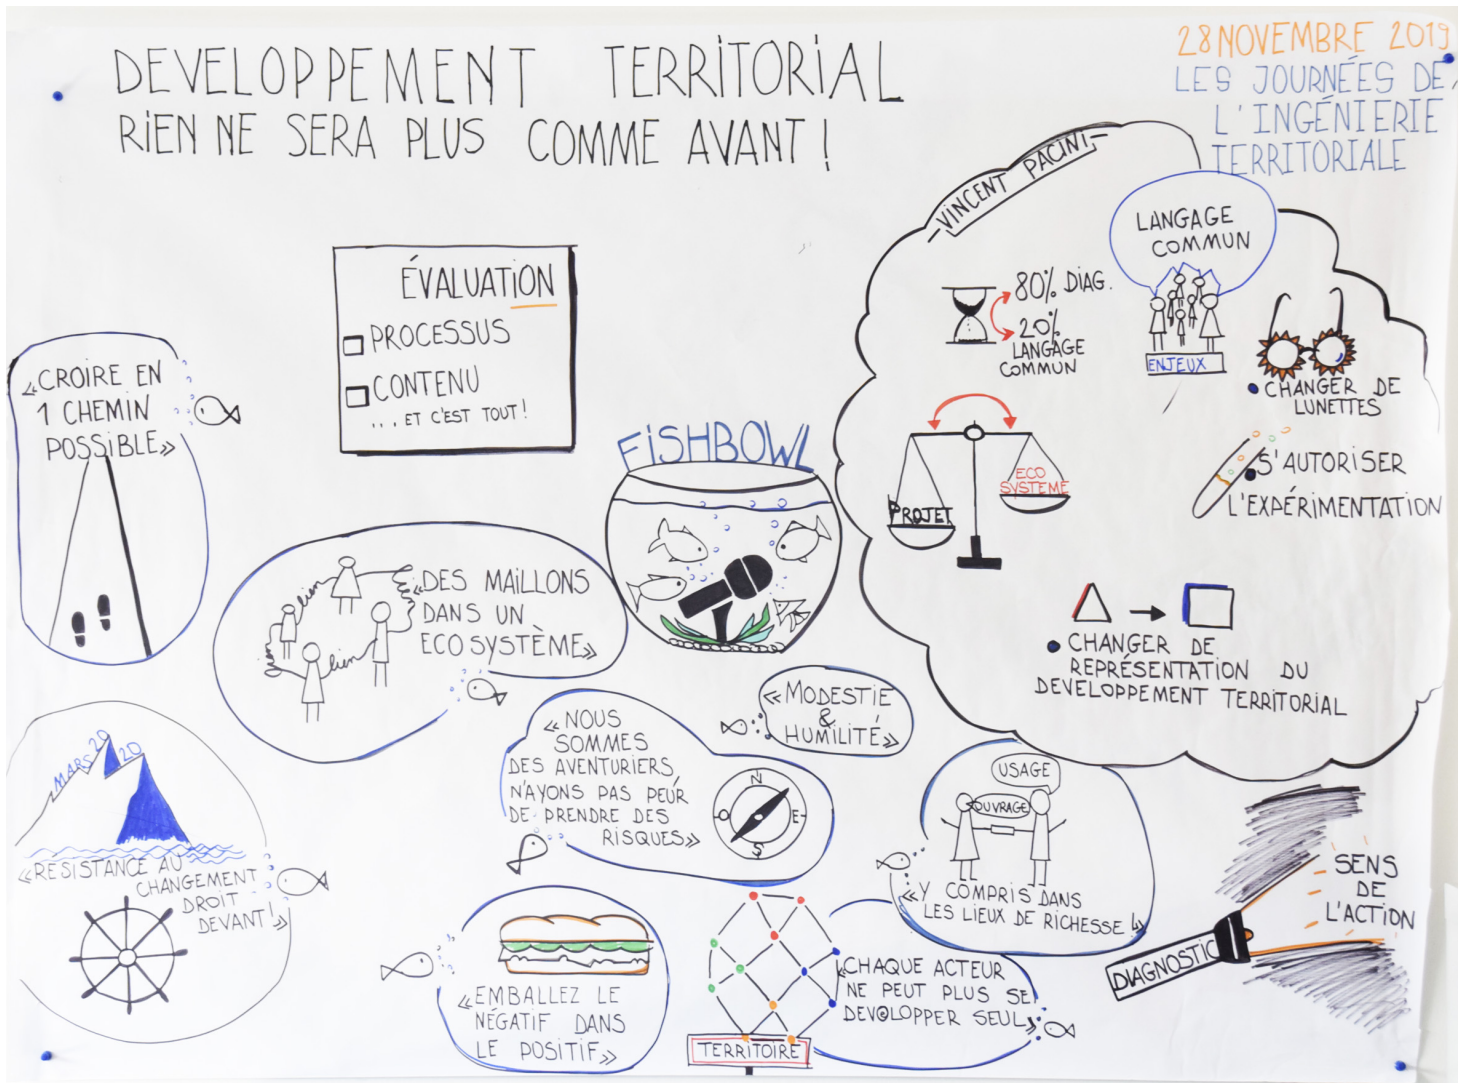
DEVELOPPEMENT TERRITORIAL
RIEN NE SERA PLUS COMME AVANT !

28 NOVEMBRE 2019
LES JOURNÉES DE L'INGÉNIERIE TERRITORIALE

ÉVALUATION
PROCESSUS
CONTENU
... ET C'EST TOUT !

« CROIRE EN 1 CHEMIN POSSIBLE »

FISHBOWL

VINCENT PACINI

80% DIAG.
20% LANGAGE COMMUN

LANGAGE COMMUN

ENJEUX

CHANGER DE LUNETTES

PROJET
ECO SYSTÈME

S'AUTORISER L'EXPÉRIMENTATION

CHANGER DE REPRÉSENTATION DU DEVELOPPEMENT TERRITORIAL

lien
lien
lien

« DES MAILLONS DANS UN ECO SYSTÈME »

« MODESTIE & HUMILITÉ »

MARS 2020

« RÉSISTANCE AU CHANGEMENT DROIT DEVANT ! »

« NOUS SOMMES DES AVENTURIERS, N'AYONS PAS PEUR DE PRENDRE DES RISQUES »

N
E
S

USAGE
OUVRAGE

« Y COMPRIS DANS LES LIEUX DE RICHESSE »

SENS DE L'ACTION

DIAGNOSTIC

« EMBALLEZ LE NÉGATIF DANS LE POSITIF »

TERRITOIRE

« CHAQUE ACTEUR NE PEUT PLUS SE DEVELOPPER SEUL »